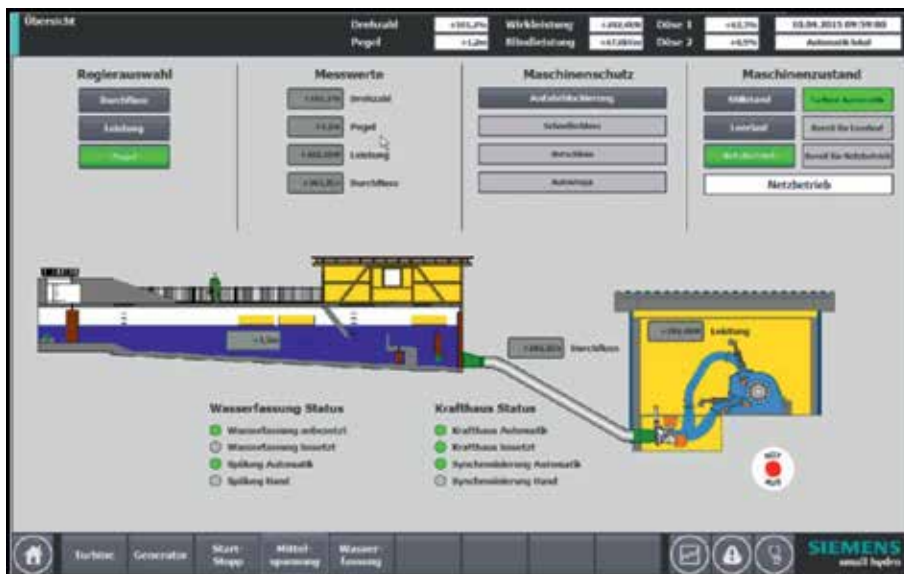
Übersicht

Drehzahl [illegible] Wirkleistung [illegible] Düse 1 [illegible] 10.06.2015 09:59:00
Pegel +1,2m Blindleistung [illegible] Düse 2 +0,5% Automatik lokal

Reglerauswahl
Durchfluss
Leistung
Pegel

Messwerte
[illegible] Drehzahl
+1,2m Pegel
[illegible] Leistung
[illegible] Durchfluss

Maschinenschutz
Anfahrblockierung
Schnellschluss
Notschluss
Auslösung

Maschinenzustand
Stillstand
Turbine Automatik
Leerlauf
Bereit für Leerlauf
Netzbetrieb
Bereit für Netzbetrieb
Netzbetrieb

+1,2m
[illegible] Durchfluss
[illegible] Leistung

Wasserfassung Status
Wasserfassung entsetzt
Wasserfassung besetzt
Spülung Automatik
Spülung Hand

Krafthaus Status
Krafthaus Automatik
Krafthaus besetzt
Synchronisierung Automatik
Synchronisierung Hand

NOT AUS

Turbine
Generator
Start Stopp
Mittel-spannung
Wasser-fassung

SIEMENS
small hydro